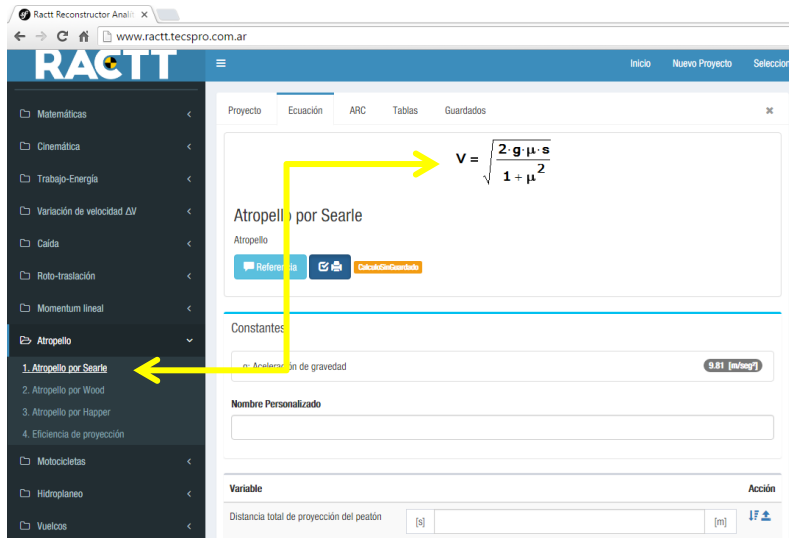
Ractt Reconstructor Anali

www.ractt.tecspro.com.ar

RACTT

Inicio Nuevo Proyecto Seleccio

Matemáticas
Cinemática
Trabajo-Energía
Variación de velocidad ΔV
Caída
Roto-traslación
Momentum lineal
Atropello
1. Atropello por Searle
2. Atropello por Wood
3. Atropello por Happer
4. Eficiencia de proyección
Motocicletas
Hidroplaneo
Vuelcos

Proyecto Ecuación ARC Tablas Guardados

$V = \sqrt{\frac{2 \cdot g \cdot \mu \cdot s}{1 + \mu^2}}$

Atropello por Searle

Atropello

Referencia

CalculoSinGuardado

Constantes

g: Aceleración de gravedad 9.81 [m/seg²]

Nombre Personalizado

Variable Acción

Distancia total de proyección del peatón [s] [m]